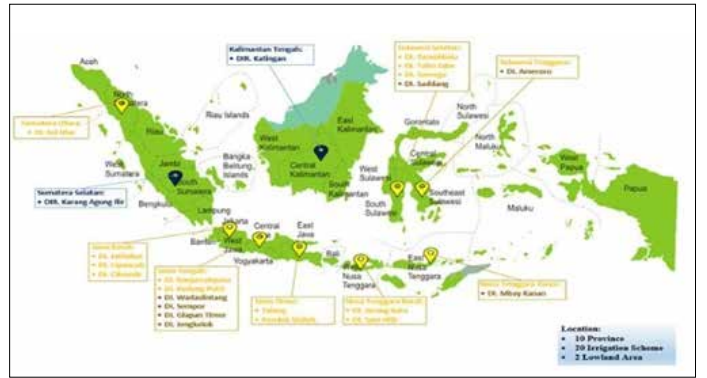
Aceh
North Sumatera
Riau
Riau Islands
West Sumatra
Jambi
South Sumatera
Bangka Belitung Islands
Bengkulu
Lampung
Banten
Jakarta
West Java
Central Java
Yogyakarta
East Java
Bali
West Nusa Tenggara
East Nusa Tenggara
West Kalimantan
Central Kalimantan
East Kalimantan
South Kalimantan
West Sulawesi
South Sulawesi
Gorontalo
North Sulawesi
Central Sulawesi
Southeast Sulawesi
North Maluku
Maluku
West Papua
Papua

Kalimantan Tengah:
• DIR. Kalingan

Sumatera Utara:
• DI. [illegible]

Sumatera Selatan:
• DIR. Karang Agung Ilir

Sulawesi Selatan:
• DI. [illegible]
• DI. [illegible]
• DI. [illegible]
• DI. Saddang

Sulawesi Tenggara:
• DI. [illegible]

Jawa Barat:
• DI. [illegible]
• DI. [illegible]
• DI. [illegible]

Jawa Tengah:
• DI. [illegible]
• DI. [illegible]
• DI. Wadaslintang
• DI. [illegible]
• DI. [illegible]
• DI. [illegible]

Jawa Timur:
• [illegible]
• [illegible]

Nusa Tenggara Barat:
• DI. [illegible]
• DI. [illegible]

Nusa Tenggara Timur:
• DI. Mbay Kiwan

Location:
• 10 Province
• 20 Irrigation Scheme
• 2 Lowland Area